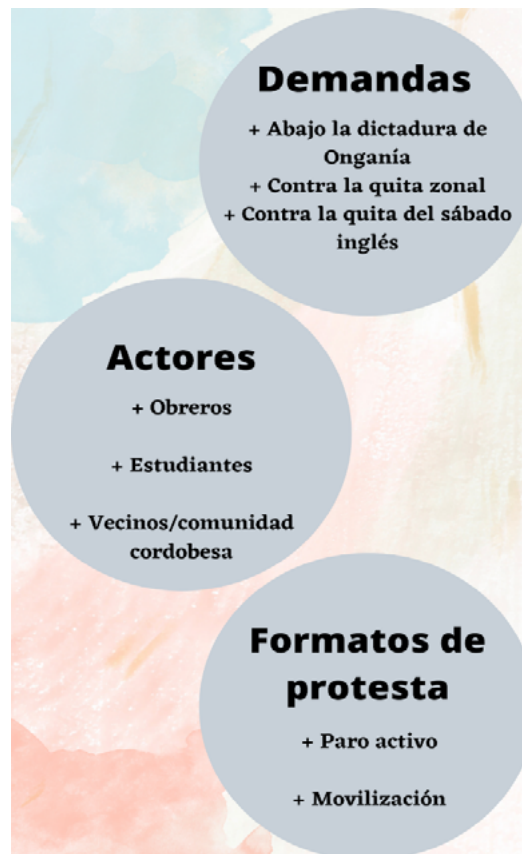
Demandas

+ Abajo la dictadura de Onganía
+ Contra la quita zonal
+ Contra la quita del sábado inglés

Actores

+ Obreros

+ Estudiantes

+ Vecinos/comunidad cordobesa

Formatos de protesta

+ Paro activo

+ Movilización